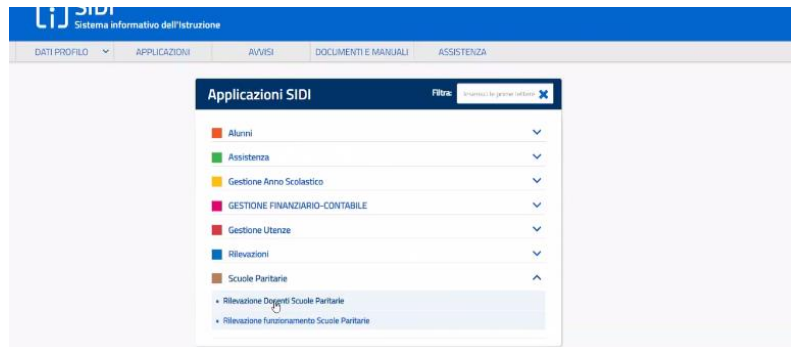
SIDI
Sistema informativo dell'Istruzione

DATI PROFILO
APPLICAZIONI
AVVISI
DOCUMENTI E MANUALI
ASSISTENZA

Applicazioni SIDI
Filtra: Inserisci le prime lettere

Alunni
Assistenza
Gestione Anno Scolastico
GESTIONE FINANZIARIO-CONTABILE
Gestione Utenze
Rilevazioni
Scuole Paritarie

Rilevazione Docenti Scuole Paritarie
Rilevazione funzionamento Scuole Paritarie